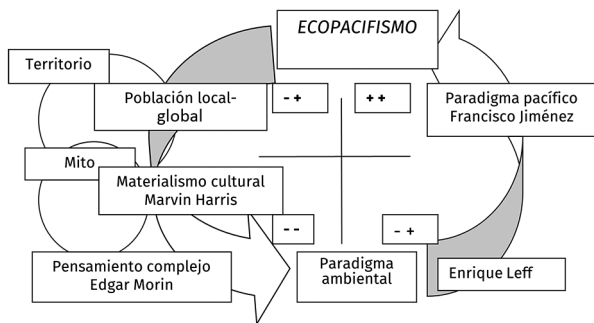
ECOPACIFISMO

Territorio

Población local-global

- +

+ +

Paradigma pacífico Francisco Jiménez

Mito

Materialismo cultural Marvin Harris

- -

- +

Pensamiento complejo Edgar Morin

Paradigma ambiental

Enrique Leff